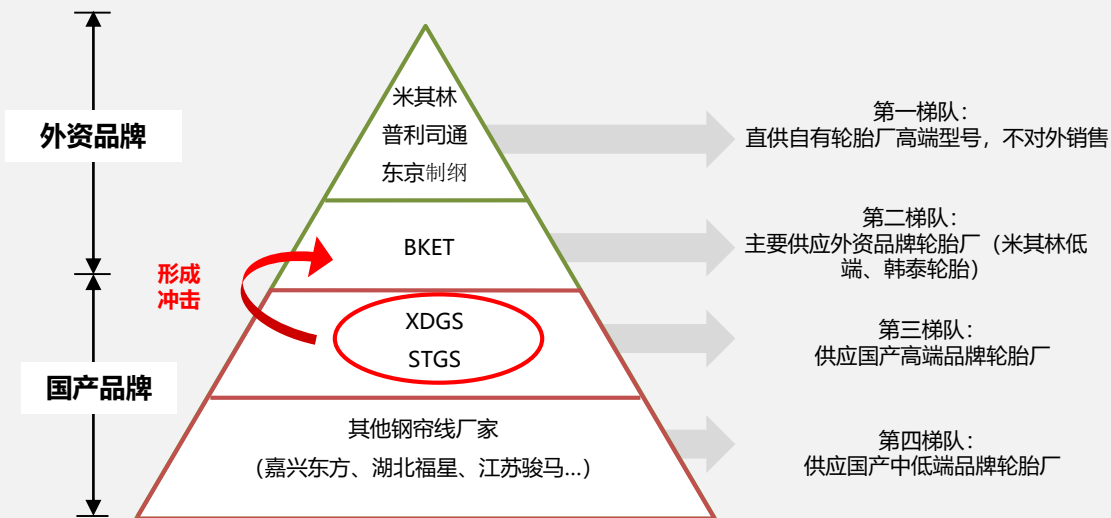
外资品牌

国产品牌

形成冲击

米其林
普利司通
东京制纲

BKET

XDGS
STGS

其他钢帘线厂家
（嘉兴东方、湖北福星、江苏骏马...）

第一梯队：
直供自有轮胎厂高端型号，不对外销售

第二梯队：
主要供应外资品牌轮胎厂（米其林低端、韩泰轮胎）

第三梯队：
供应国产高端品牌轮胎厂

第四梯队：
供应国产中低端品牌轮胎厂